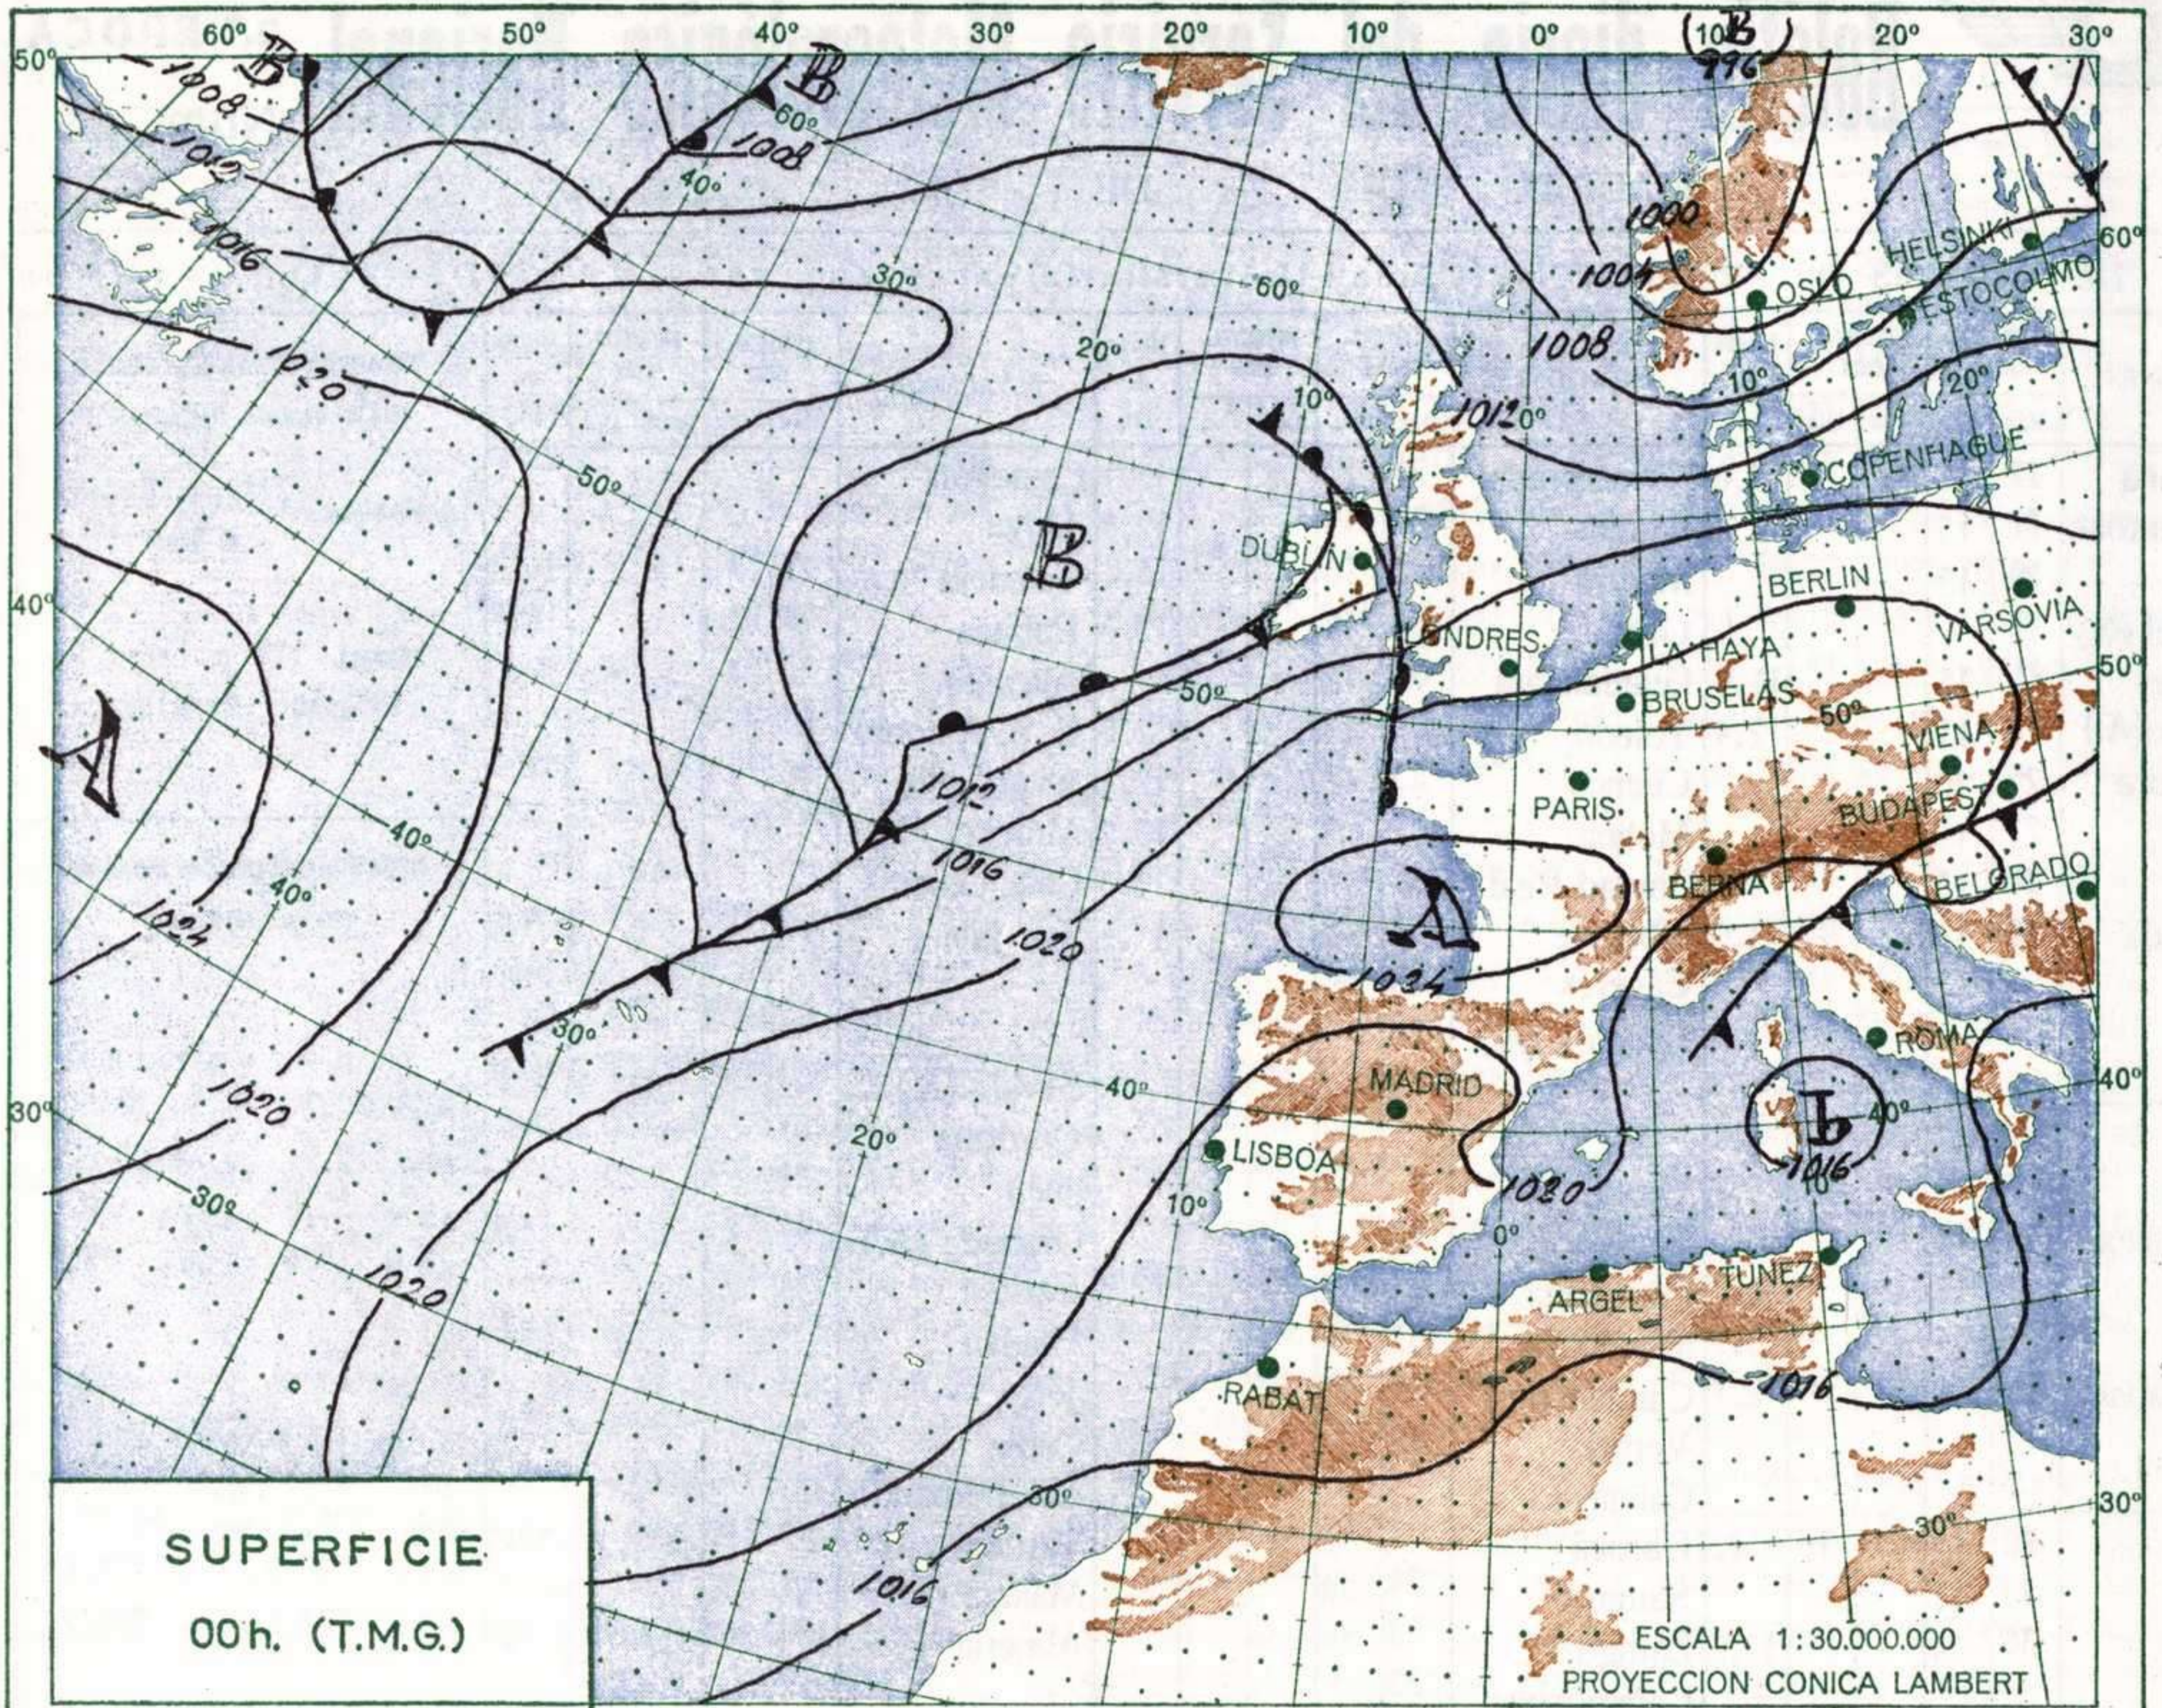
60º 50º 40º 30º 20º 10º 0º 10º 20º 30º

50º 40º 30º 60º 50º 40º 30º

B 1008 B 1008 1012 1016 60º 40º 30º 1020 60º 20º 10º 50º

B 996 1000 1004 1008 1012 0º OSLO HELSINKI ESTOCOLMO 10º 20º COPENHAGUE

B DUBLIN LONDRES LA HAYA BERLIN VARSOVIA BRUSELAS 50º VIENA BUDAPEST PARIS BERNA BELGRADO

A 1024 40º 40º 1012 1016 1020 A 1024 50º

1020 30º 30º 40º 20º 10º 1020 MADRID LISBOA 1020 0º ROMA L 1016 40º

1020 ARGEL TUNEZ RABAT 1016 30º 30º 1016

SUPERFICIE
00h. (T.M.G.)

ESCALA 1:30.000.000
PROYECCION CONICA LAMBERT